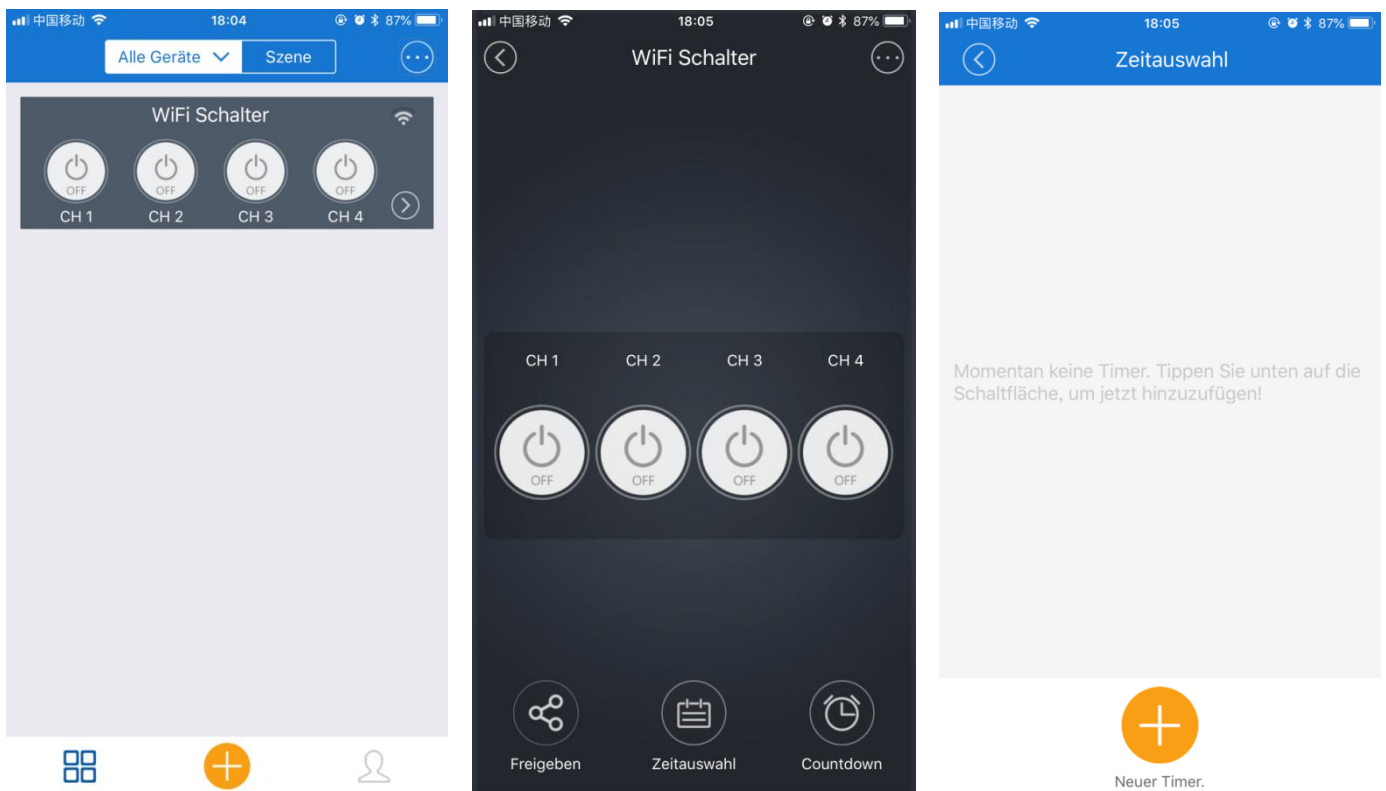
中国移动 18:04 87%

Alle Geräte Szene

WiFi Schalter

OFF
CH 1

OFF
CH 2

OFF
CH 3

OFF
CH 4

中国移动 18:05 87%

WiFi Schalter

CH 1 CH 2 CH 3 CH 4

OFF OFF OFF OFF

Freigeben Zeitauswahl Countdown

中国移动 18:05 87%

Zeitauswahl

Momentan keine Timer. Tippen Sie unten auf die Schaltfläche, um jetzt hinzuzufügen!

Neuer Timer.